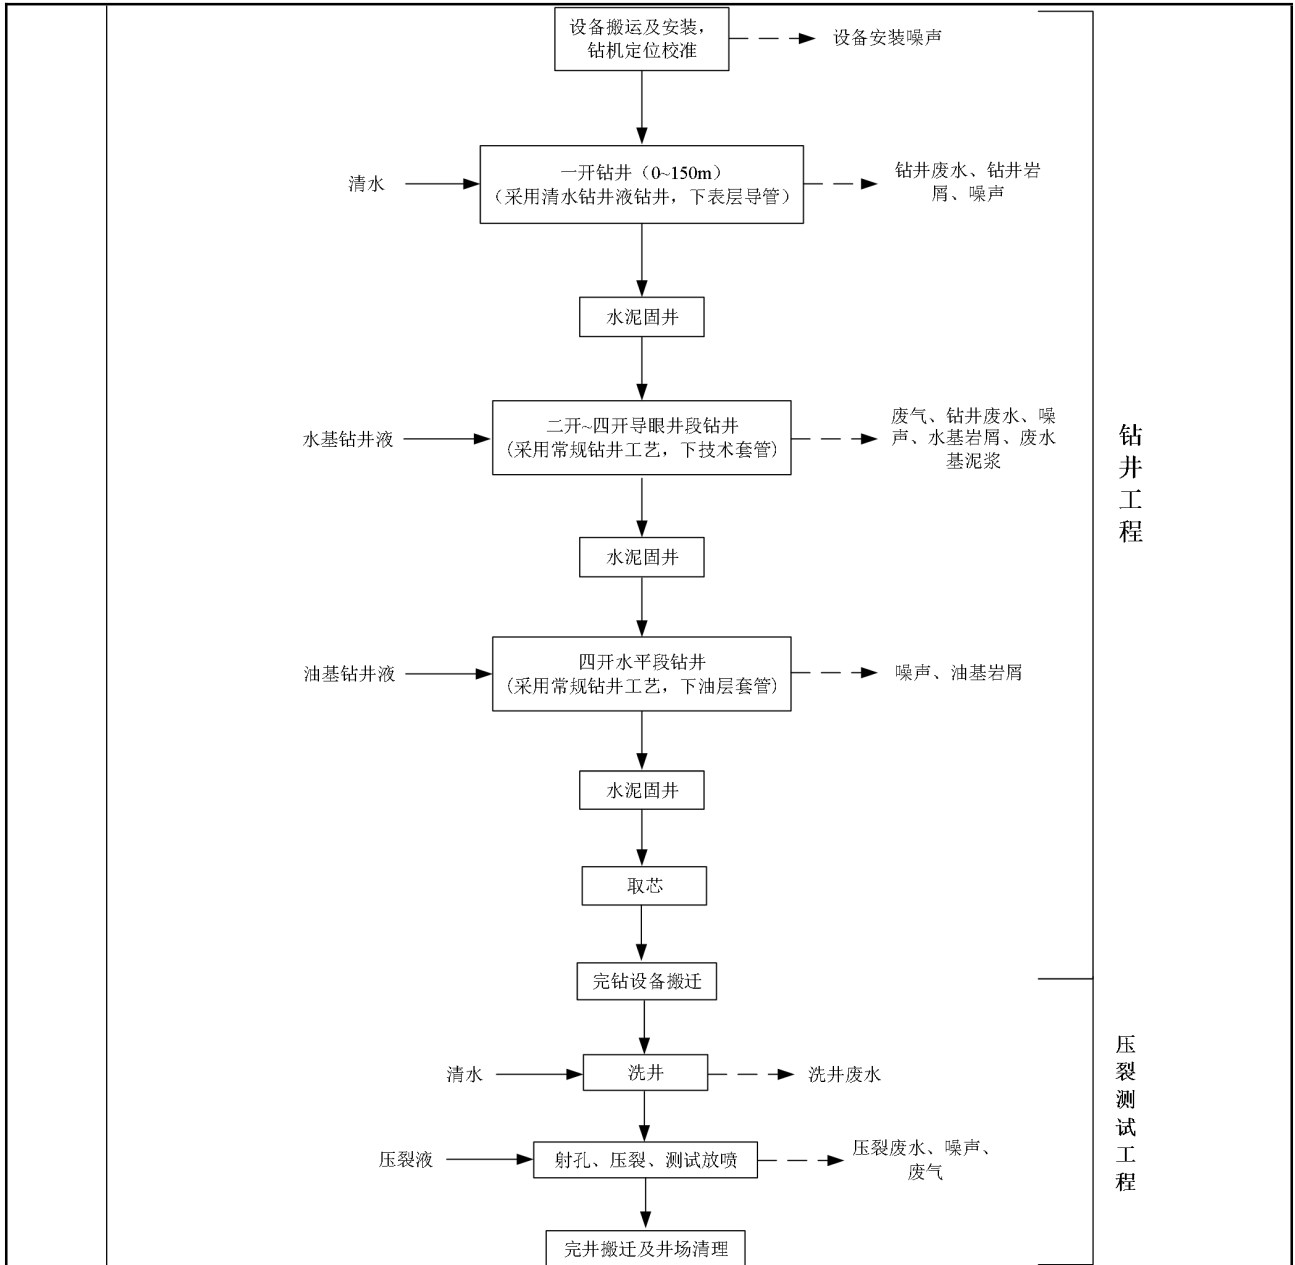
设备搬运及安装，钻机定位校准

设备安装噪声

清水

一开钻井（0~150m）
（采用清水钻井液钻井，下表层导管）

钻井废水、钻井岩屑、噪声

水泥固井

水基钻井液

二开~四开导眼井段钻井
（采用常规钻井工艺，下技术套管）

废气、钻井废水、噪声、水基岩屑、废水基泥浆

水泥固井

油基钻井液

四开水平段钻井
（采用常规钻井工艺，下油层套管）

噪声、油基岩屑

水泥固井

取芯

完钻设备搬迁

钻井工程

清水

洗井

洗井废水

压裂液

射孔、压裂、测试放喷

压裂废水、噪声、废气

完井搬迁及井场清理

压裂测试工程